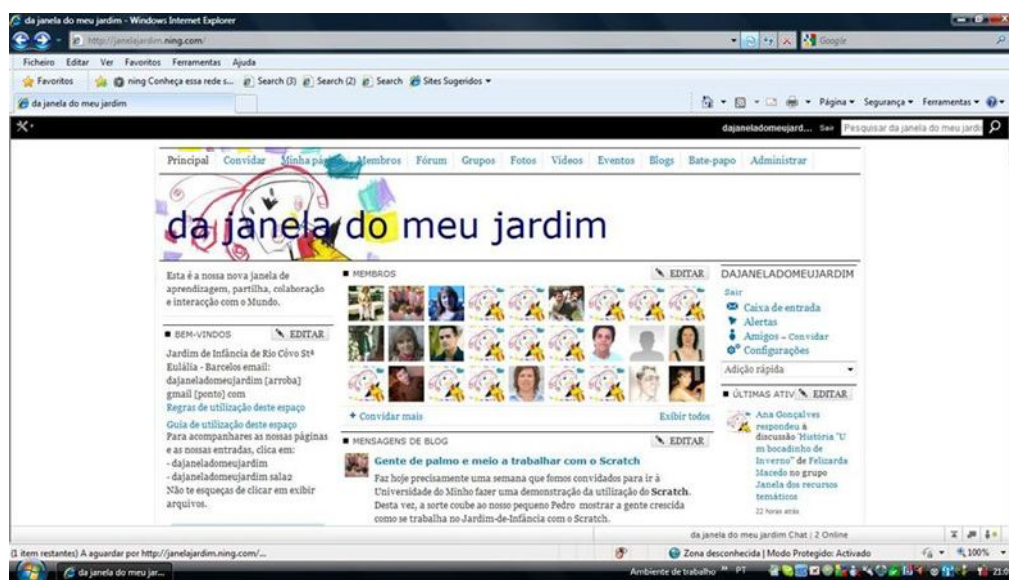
da janela do meu jardim - Windows Internet Explorer

http://janelajardim.ning.com/

Google

Ficheiro Editar Ver Favoritos Ferramentas Ajuda

Favoritos ning Conheça essa rede s... Search (3) Search (2) Search Sites Sugeridos

da janela do meu jardim

Página Segurança Ferramentas

dajaneladomeujard... Sair Pesquisar da janela do meu jardi

Principal Convidar Minha página Membros Fórum Grupos Fotos Vídeos Eventos Blogs Bate-papo Administrar

da janela do meu jardim

Esta é a nossa nova janela de aprendizagem, partilha, colaboração e interacção com o Mundo.

BEM-VINDOS EDITAR

Jardim de Infância de Rio Côvo Stª Eulália - Barcelos email: dajaneladomeujardim [arroba] gmail [ponto] com
Regras de utilização deste espaço
Guia de utilização deste espaço
Para acompanhares as nossas páginas e as nossas entradas, clica em:
- dajaneladomeujardim
- dajaneladomeujardim sala2
Não te esqueças de clicar em exibir arquivos.

MEMBROS EDITAR

+ Convidar mais

Exibir todos

MENSAGENS DE BLOG EDITAR

Gente de palmo e meio a trabalhar com o Scratch

Faz hoje precisamente uma semana que fomos convidados para ir à Universidade do Minho fazer uma demonstração da utilização do Scratch. Desta vez, a sorte coube ao nosso pequeno Pedro mostrar a gente crescida como se trabalha no Jardim-de-Infância com o Scratch.

DAJANELADOMEUJARDIM

Sair
Caixa de entrada
Alertas
Amigos – Convidar
Configurações

Adição rápida

ÚLTIMAS ATIV EDITAR

Ana Gonçalves respondeu à discussão "História "Um bocadinho de Inverno"" de Felizarda Macedo no grupo Janela dos recursos temáticos
22 horas atrás

da janela do meu jardim Chat | 2 Online

(1 item restantes) A aguardar por http://janelajardim.ning.com/...

Zona desconhecida | Modo Protegido: Activado

100%

da janela do meu jar...

Ambiente de trabalho PT

21:0